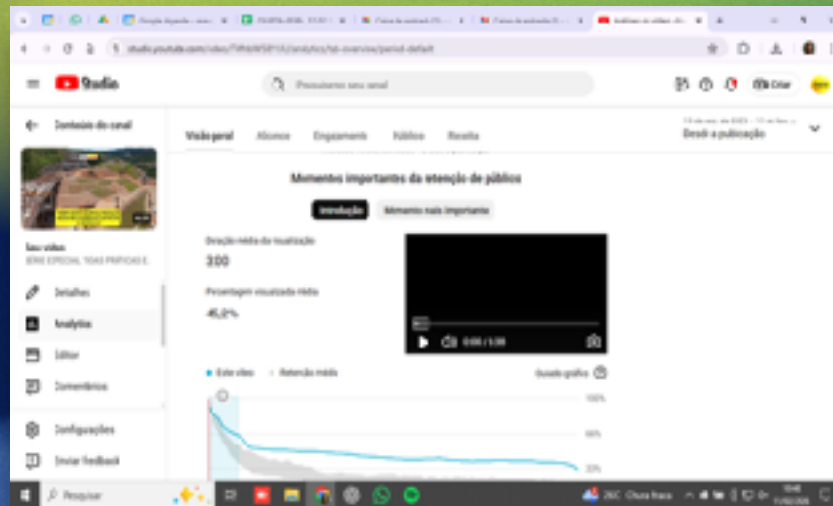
Studio

Pesquisar no seu canal

Criar

Conteúdo do canal

Seu vídeo

Detalhes

Analytics

Editor

Comentários

Configurações

Enviar feedback

Visão geral

Alcance

Engajamento

Público

Receita

Desde a publicação

Momentos importantes da atenção do público

Introdução

Momento mais importante

Duração média da visualização

3:00

Porcentagem visualizada média

45,0%

0:00 / 1:00

Este vídeo

Retenção média

Guiado gráfico

100%

50%

25%

Pesquisar

26°C Chuva fraca